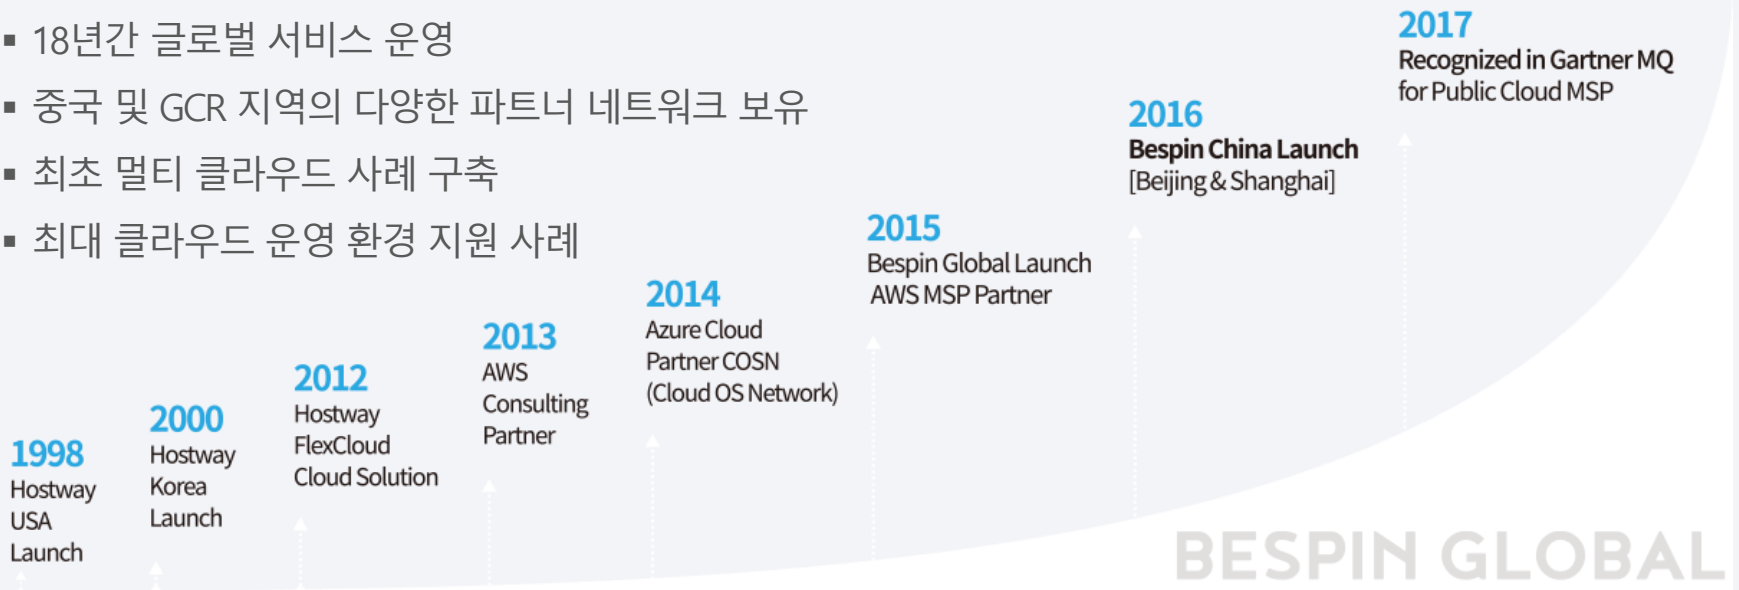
▪ 18년간 글로벌 서비스 운영

▪ 중국 및 GCR 지역의 다양한 파트너 네트워크 보유

▪ 최초 멀티 클라우드 사례 구축

▪ 최대 클라우드 운영 환경 지원 사례

1998
Hostway USA Launch

2000
Hostway Korea Launch

2012
Hostway FlexCloud Cloud Solution

2013
AWS Consulting Partner

2014
Azure Cloud Partner COSN (Cloud OS Network)

2015
Bespin Global Launch
AWS MSP Partner

2016
Bespin China Launch
[Beijing & Shanghai]

2017
Recognized in Gartner MQ for Public Cloud MSP

BESPIN GLOBAL